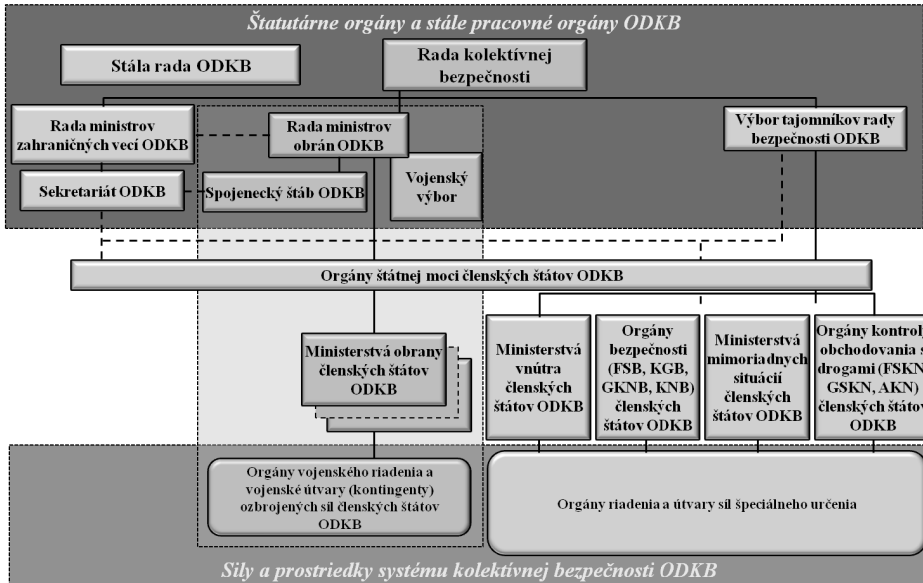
Štatutárne orgány a stále pracovné orgány ODKB

Stála rada ODKB

Rada kolektívnej bezpečnosti

Rada ministrov zahraničných vecí ODKB

Rada ministrov obrán ODKB

Výbor tajomníkov rady bezpečnosti ODKB

Sekretariát ODKB

Spojenecký štáb ODKB

Vojenský výbor

Orgány štátnej moci členských štátov ODKB

Ministerstvá obrany členských štátov ODKB

Ministerstvá vnútra členských štátov ODKB

Orgány bezpečnosti (FSB, KGB, GKNB, KNB) členských štátov ODKB

Ministerstvá mimoriadnych situácií členských štátov ODKB

Orgány kontroly obchodovania s drogami (FSKN, GSKN, AKN) členských štátov ODKB

Orgány vojenského riadenia a vojenské útvary (kontingenty) ozbrojených síl členských štátov ODKB

Orgány riadenia a útvary síl špeciálneho určenia

Sily a prostriedky systému kolektívnej bezpečnosti ODKB